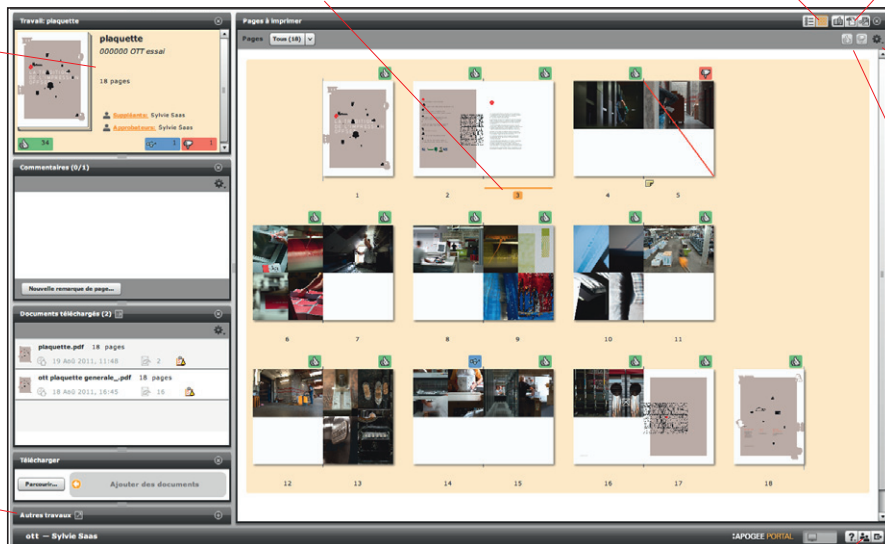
Travail: plaquette

plaquette
000000 OTT essai

18 pages

Suppléante: Sylvie Saas
Approbateurs: Sylvie Saas

34 1 1

Commentaires (0/1)

Nouvelle remarque de page...

Documents téléchargés (2)

plaquette.pdf 18 pages
19 Avril 2011, 11:48 2

ott plaquette generale_.pdf 18 pages
18 Avril 2011, 16:45 16

Télécharger

Parcourir... Ajouter des documents

Autres travaux

Pages à imprimer

Pages Tous (18)

1 2 3 4 5

6 7 8 9 10 11

12 13 14 15 16 17 18

ott — Sylvie Saas

APOGEE PORTAL